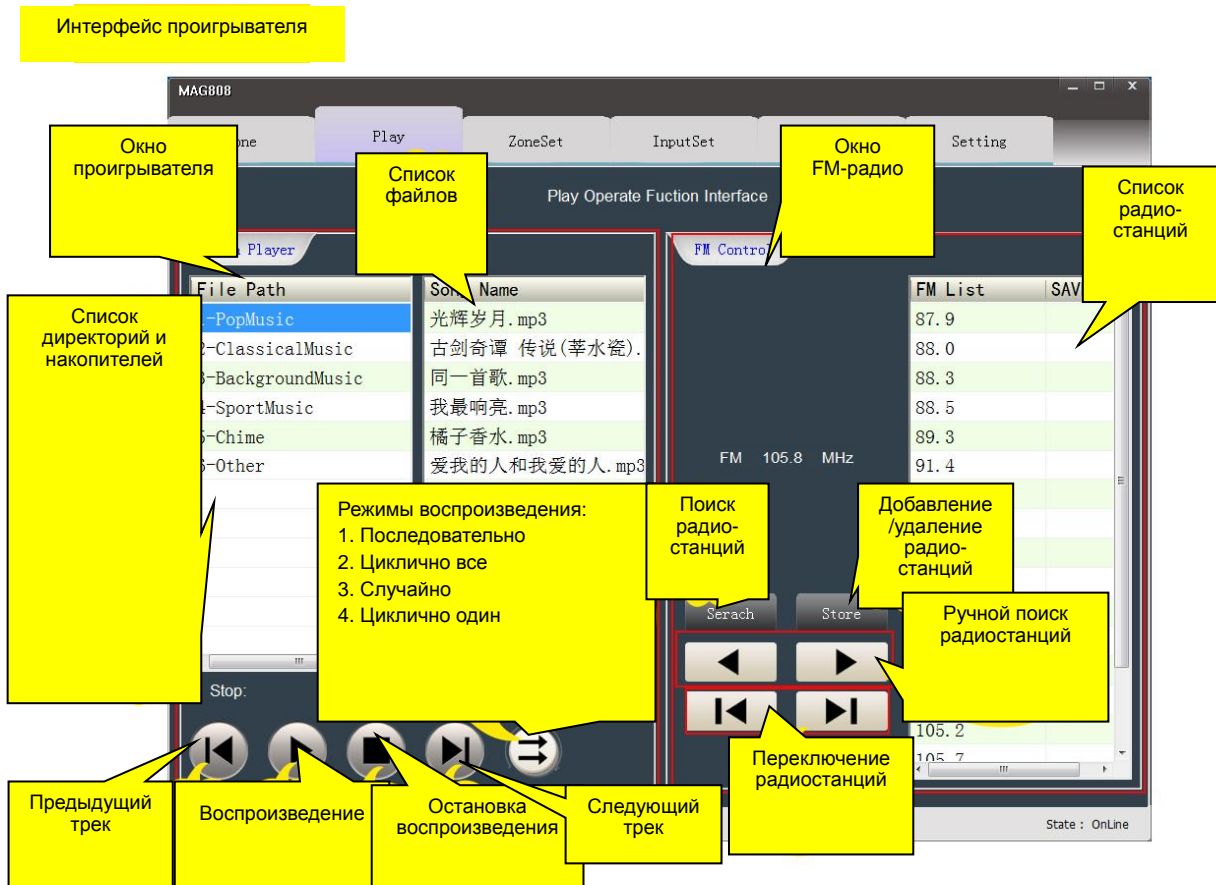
Интерфейс проигрывателя

MAG808

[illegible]one | Play | ZoneSet | InputSet | Setting

Окно проигрывателя

Список файлов

Окно FM-радио

Список радио-станций

Play Operate Fuction Interface

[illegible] Player

FM Control

File Path
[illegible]-PopMusic
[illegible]-ClassicalMusic
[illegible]-BackgroundMusic
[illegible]-SportMusic
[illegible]-Chime
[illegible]-Other

Son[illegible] Name
光辉岁月.mp3
古剑奇谭 传说(莘水瓷).
同一首歌.mp3
我最响亮.mp3
橘子香水.mp3
爱我的人和我爱的人.mp3

Список директорий и накопителей

FM 105.8 MHz

FM List | SAV
87.9
88.0
88.3
88.5
89.3
91.4
105.2
105.7

Режимы воспроизведения:
1. Последовательно
2. Циклично все
3. Случайно
4. Циклично один

Поиск радио-станций

Добавление /удаление радио-станций

Serach

Store

Ручной поиск радиостанций

Stop:

Переключение радиостанций

Предыдущий трек

Воспроизведение

Остановка воспроизведения

Следующий трек

State : OnLine